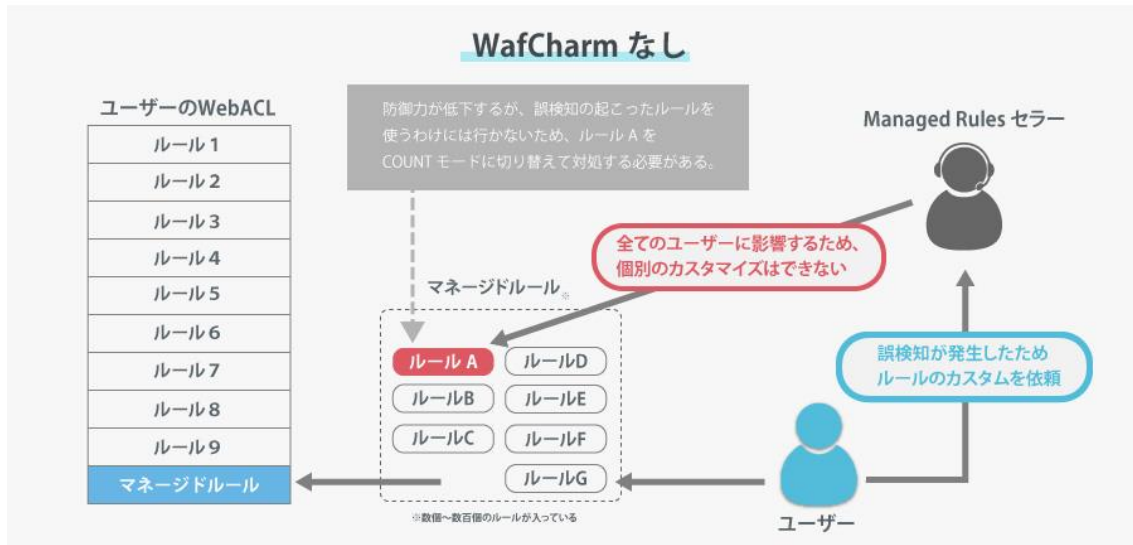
WafCharm なし

ユーザーのWebACL

| ルール 1 |
|---|
| ルール 2 |
| ルール 3 |
| ルール 4 |
| ルール 5 |
| ルール 6 |
| ルール 7 |
| ルール 8 |
| ルール 9 |
| マネージドルール |

防御力が低下するが、誤検知の起こったルールを使うわけには行かないため、ルール A を COUNT モードに切り替えて対処する必要がある。

Managed Rules セラー

全てのユーザーに影響するため、個別のカスタマイズはできない

マネージドルール※

ルール A
ルールD
ルールB
ルールE
ルールC
ルールF
ルールG

※数個～数百個のルールが入っている

誤検知が発生したため
ルールのカスタムを依頼

ユーザー